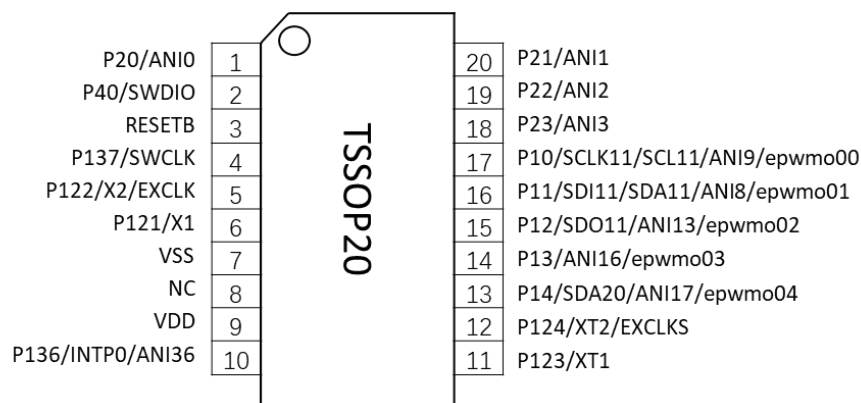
P20/ANI0 1
P40/SWDIO 2
RESETB 3
P137/SWCLK 4
P122/X2/EXCLK 5
P121/X1 6
VSS 7
NC 8
VDD 9
P136/INTP0/ANI36 10

TSSOP20

20 P21/ANI1
19 P22/ANI2
18 P23/ANI3
17 P10/SCLK11/SCL11/ANI9/epwmo00
16 P11/SDI11/SDA11/ANI8/epwmo01
15 P12/SDO11/ANI13/epwmo02
14 P13/ANI16/epwmo03
13 P14/SDA20/ANI17/epwmo04
12 P124/XT2/EXCLKS
11 P123/XT1